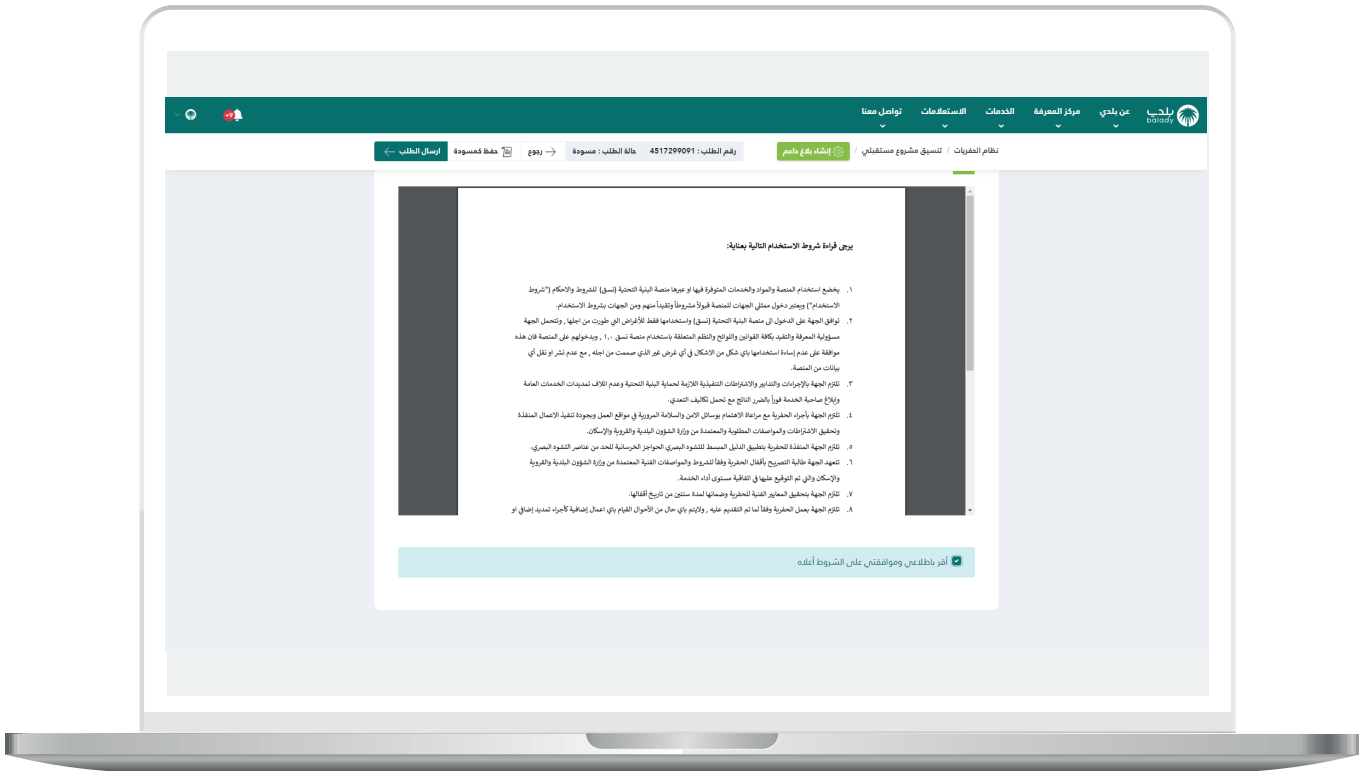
بلدي balady
عن بلدي
مركز المعرفة
الخدمات
الاستعلامات
تواصل معنا
+9

نظام الحفريات / تنسيق مشروع مستقبلي
إنشاء بلاغ داعم
رقم الطلب : 4517299091
حالة الطلب : مسودة
رجوع
حفظ كمسودة
ارسال الطلب

يرجى قراءة شروط الاستخدام التالية بعناية:

١. يخضع استخدام المنصة والمواد والخدمات المتوفرة فيها او عبرها منصة البنية التحتية (نسق) للشروط والاحكام ("شروط الاستخدام") ويعتبر دخول ممثلي الجهات للمنصة قبولاً مشروطاً وتقيداً منهم ومن الجهات بشروط الاستخدام.

٢. توافق الجهة على الدخول الى منصة البنية التحتية (نسق) واستخدامها فقط للأغراض التي طورت من اجلها , وتتحمل الجهة مسؤولية المعرفة والتقيد بكافة القوانين واللوائح والنظم المتعلقة باستخدام منصة نسق ١,٠ , وبدخولهم على المنصة فان هذه موافقة على عدم إساءة استخدامها باي شكل من الاشكال في أي غرض غير الذي صممت من اجله , مع عدم نشر او نقل أي بيانات من المنصة.

٣. تلتزم الجهة بالإجراءات والتدابير والاشتراطات التشغيلية اللازمة لحماية البنية التحتية وعدم اتلاف تمديدات الخدمات العامة وابلاغ صاحبة الخدمة فوراً بالضرر الناتج مع تحمل تكاليف التعدي.

٤. تلتزم الجهة بأجراء الحفرية مع مراعاة الاهتمام بوسائل الامن والسلامة المرورية في مواقع العمل وبجودة تنفيذ الاعمال المنفذة وتحقيق الاشتراطات والمواصفات المطلوبة والمعتمدة من وزارة الشؤون البلدية والقروية والإسكان.

٥. تلتزم الجهة المنفذة للحفرية بتطبيق الدليل المبسط للتشوه البصري الحواجز الخرسانية للحد من عناصر التشوه البصري.

٦. تتعهد الجهة طالبة التصريح بأقفال الحفرية وفقاً للشروط والمواصفات الفنية المعتمدة من وزارة الشؤون البلدية والقروية والإسكان والتي تم التوقيع عليها في اتفاقية مستوى أداء الخدمة.

٧. تلتزم الجهة بتحقيق المعايير الفنية للحفرية وضمانها لمدة سنتين من تاريخ أقفالها.

٨. تلتزم الجهة بعمل الحفرية وفقاً لما تم التقديم عليه , ولايتم باي حال من الأحوال القيام باي اعمال إضافية كأجراء تمديد إضافي او

أقر باطلاعي وموافقتي على الشروط أعلاه